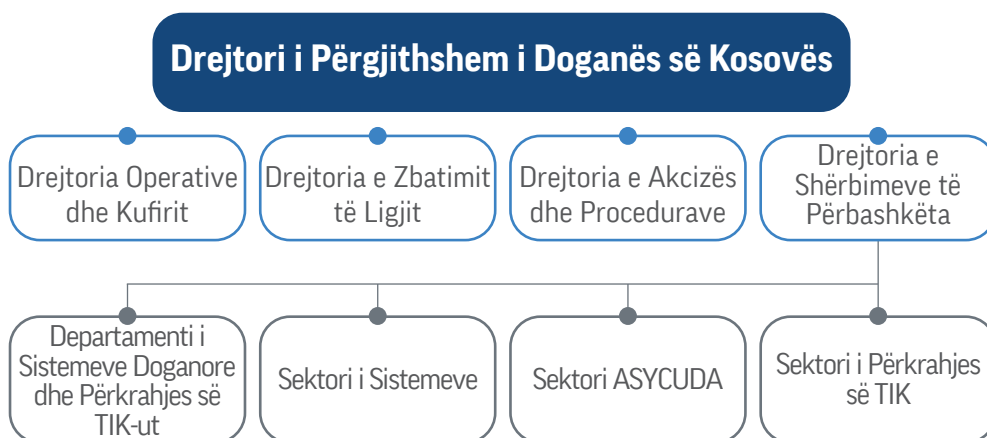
Drejtori i Përgjithshem i Doganës së Kosovës

Drejtoria Operative dhe Kufirit

Drejtoria e Zbatimit të Ligjit

Drejtoria e Akcizës dhe Procedurave

Drejtoria e Shërbimeve të Përbashkëta

Departamenti i Sistemeve Doganore dhe Përkrahjes së TIK-ut

Sektori i Sistemeve

Sektori ASYCUDA

Sektori i Përkrahjes së TIK